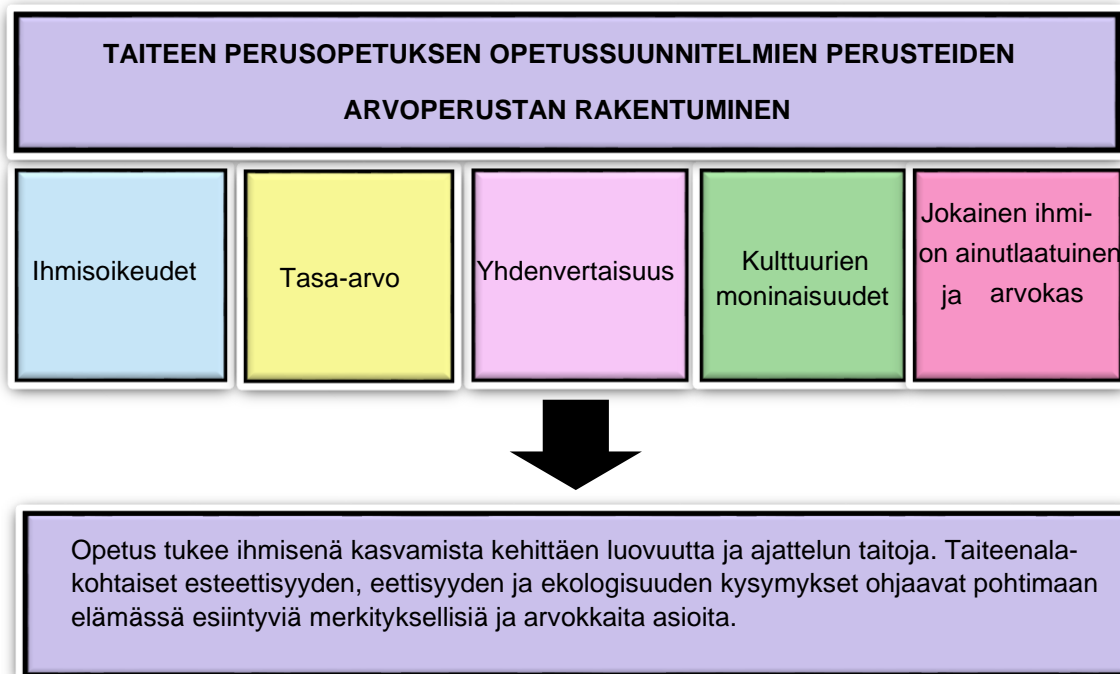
TAITEEN PERUSOPETUKSEN OPETUSSUUNNITELMIEN PERUSTEIDEN ARVOPERUSTAN RAKENTUMINEN

Ihmisoikeudet

Tasa-arvo

Yhdenvertaisuus

Kulttuurien moninaisuudet

Jokainen ihmion ainutlaatuinen ja arvokas

Opetus tukee ihmisenä kasvamista kehittäen luovuutta ja ajattelun taitoja. Taiteenala-kohtaiset esteettisyyden, eettisyyden ja ekologisuuden kysymykset ohjaavat pohtimaan elämässä esiintyviä merkityksellisiä ja arvokkaita asioita.